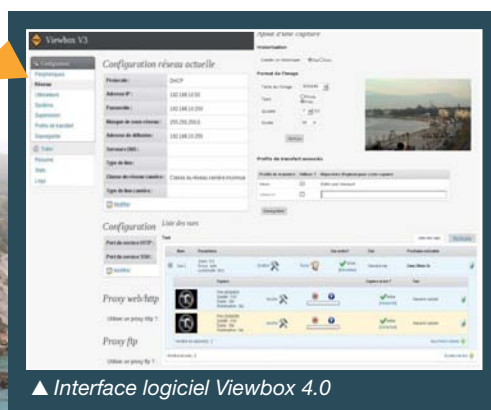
Viewbox V3

Configuration

Périphériques

Réseau

Utilisateurs

Système

Supervision

Profils de transfert

Sauvegarde

Vues

Rapports

Stats

Logs

Configuration réseau actuelle

| Protocole : | DHCP |
|---|---|
| Adresse IP : | 192.168.10.50 |
| Passerelle : | 192.168.10.250 |
| Masque de sous-réseau : | 255.255.255.0 |
| Adresse de diffusion : | 192.168.10.255 |
| Serveur DNS : | |
| Type de lien : | |
| Classe du réseau caméra : | Classe du réseau caméra inconnue |
| Type de lien caméra : | |

Modifier

Configuration

Port du service HTTP :

Port du service SSH :

Modifier

Proxy web/http

Utiliser un proxy http ?

Proxy ftp

Utiliser un proxy ftp ?

Ajout d'une capture

Format de l'image

Profils de transfert associés

Enregistrer

Liste des vues

Vues

Caméra

Nom

Description

Actif

Modifier

▲ Interface logiciel Viewbox 4.0